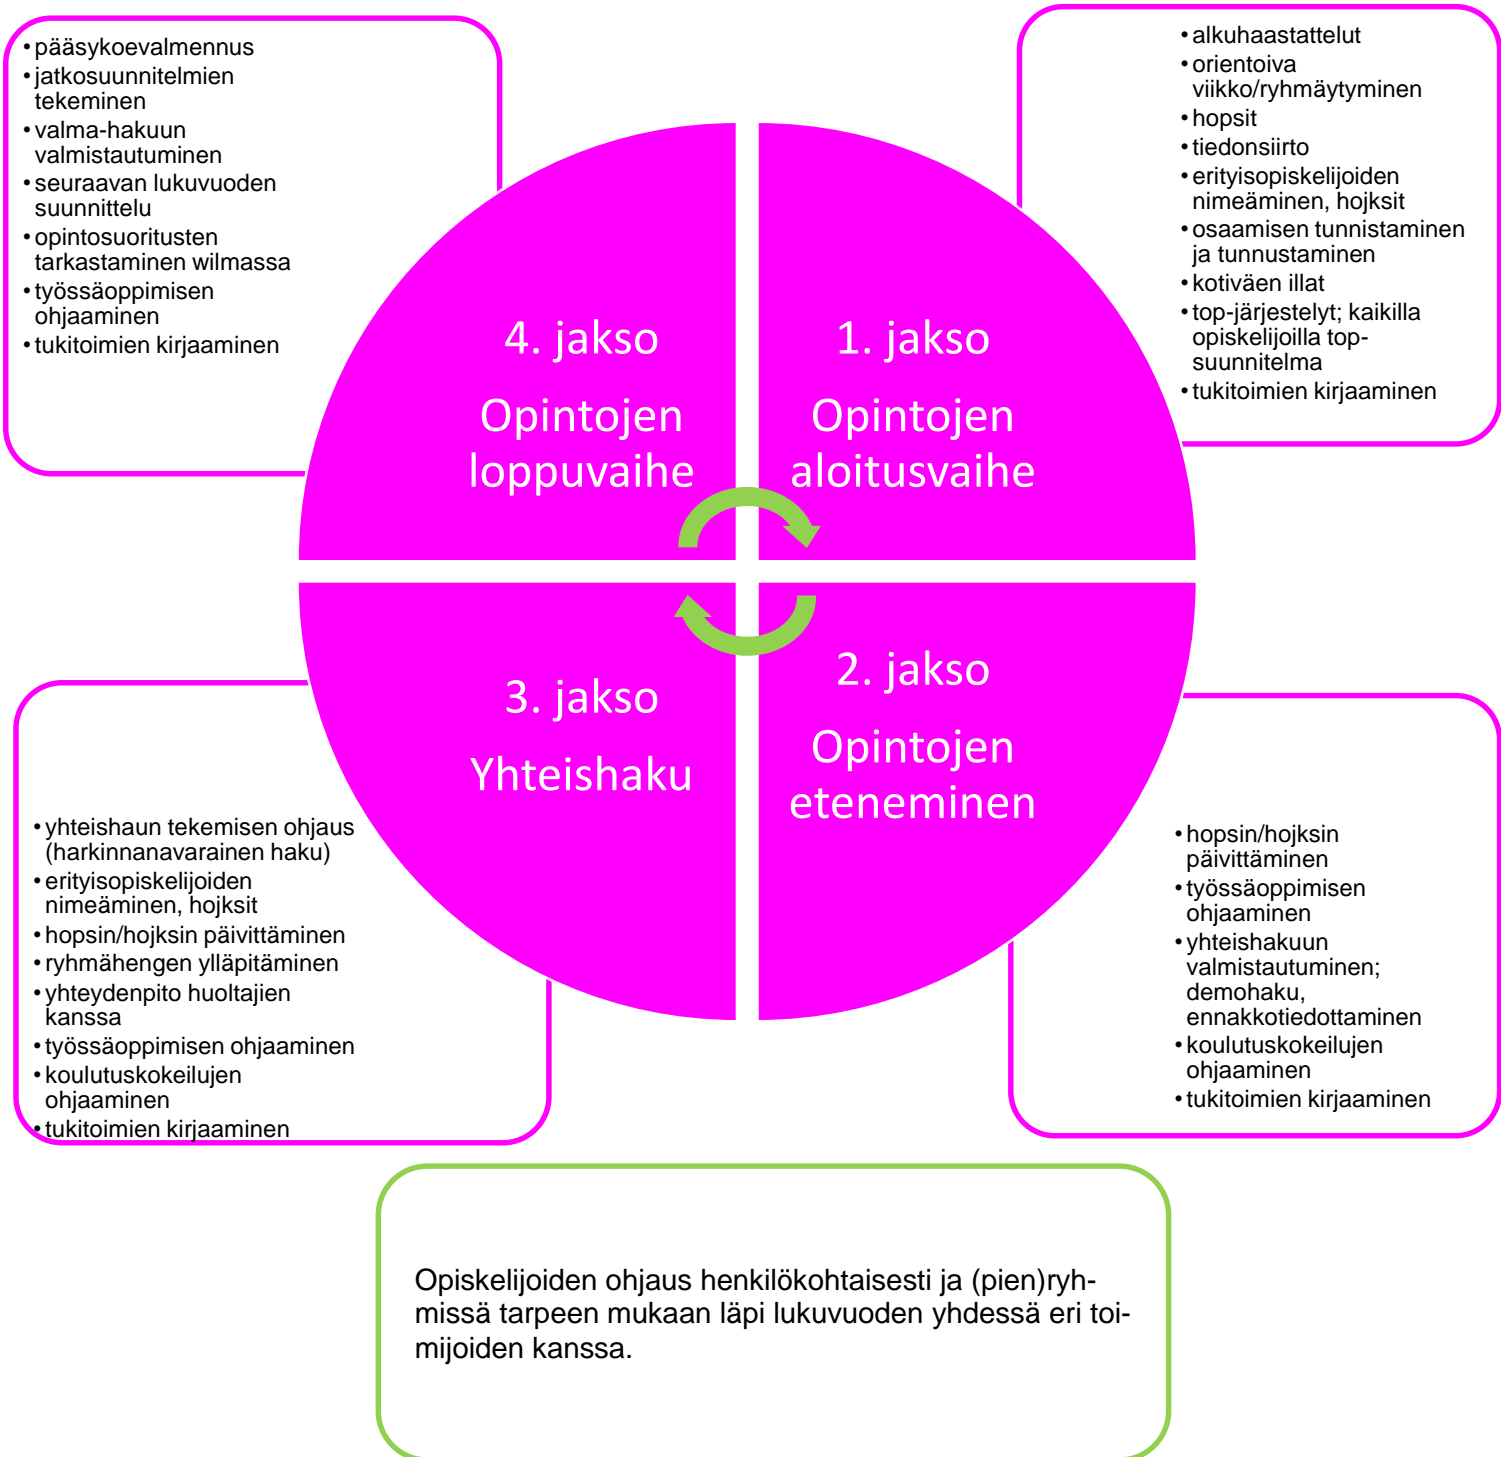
- pääsykoevalmennus
- jatkosuunnitelmien tekeminen
- valma-hakuun valmistautuminen
- seuraavan lukuvuoden suunnittelu
- opintosuoritusten tarkastaminen wilmassa
- työssäoppimisen ohjaaminen
- tukitoimien kirjaaminen

- alkuhaastattelut
- orientoiva viikko/ryhmäytyminen
- hopsit
- tiedonsiirto
- erityisopiskelijoiden nimeäminen, hojksit
- osaamisen tunnistaminen ja tunnustaminen
- kotiväen illat
- top-järjestelyt; kaikilla opiskelijoilla top-suunnitelma
- tukitoimien kirjaaminen

4. jakso

Opintojen loppuvaihe

1. jakso

Opintojen aloitusvaihe

3. jakso

Yhteishaku

2. jakso

Opintojen eteneminen

- yhteishaun tekemisen ohjaus (harkinnanavarainen haku)
- erityisopiskelijoiden nimeäminen, hojksit
- hopsin/hojksin päivittäminen
- ryhmähengen ylläpitäminen
- yhteydenpito huoltajien kanssa
- työssäoppimisen ohjaaminen
- koulutuskokeilujen ohjaaminen
- tukitoimien kirjaaminen

- hopsin/hojksin päivittäminen
- työssäoppimisen ohjaaminen
- yhteishakuun valmistautuminen; demohaku, ennakkotiedottaminen
- koulutuskokeilujen ohjaaminen
- tukitoimien kirjaaminen

Opiskelijoiden ohjaus henkilökohtaisesti ja (pien)ryhmissä tarpeen mukaan läpi lukuvuoden yhdessä eri toimijoiden kanssa.